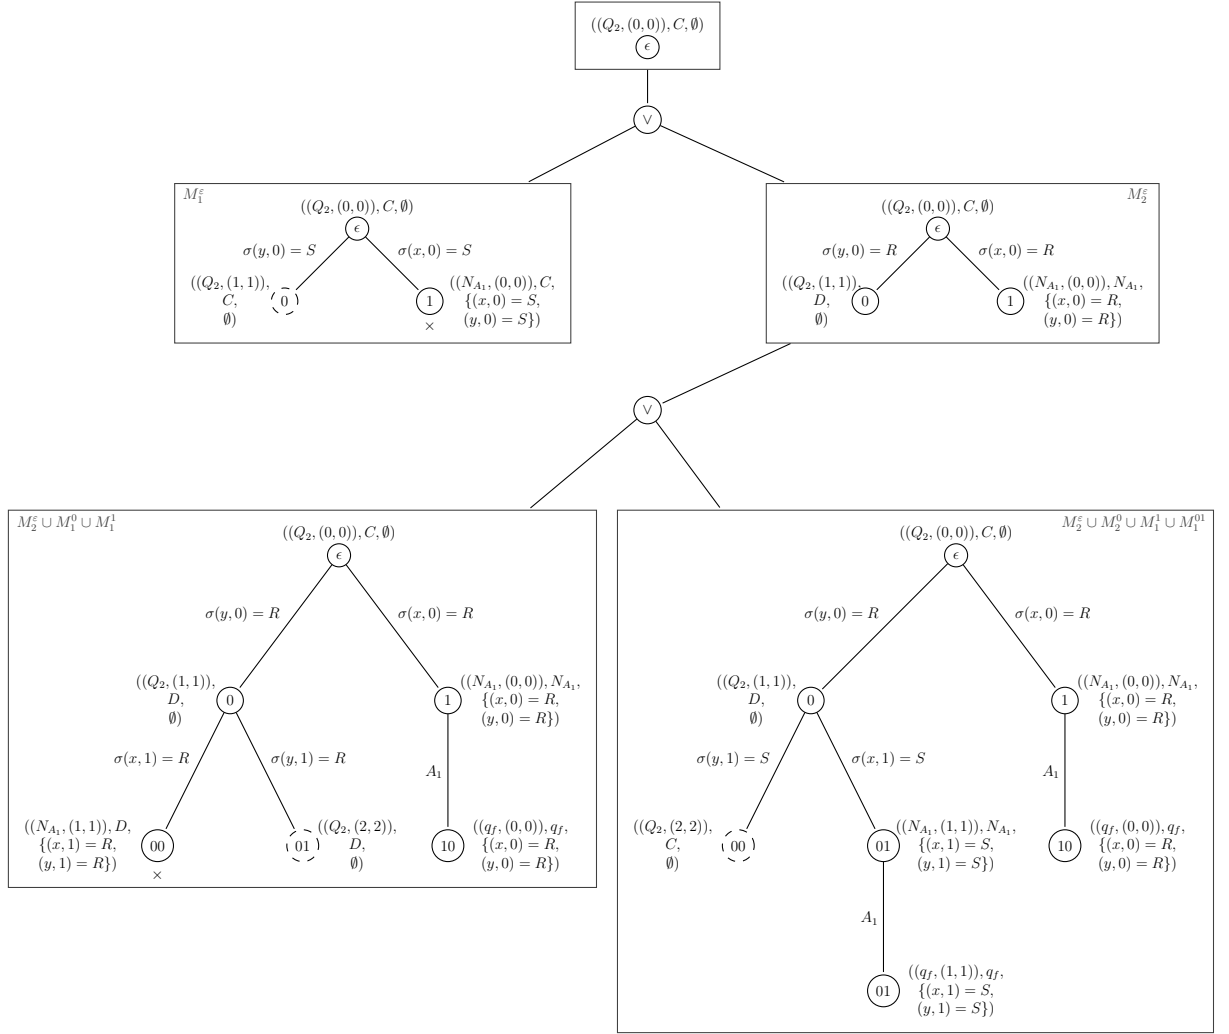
$((Q_2,(0,0)),C,\emptyset)$
$\epsilon$

$\vee$

$M_1^\varepsilon$
$((Q_2,(0,0)),C,\emptyset)$
$\epsilon$
$\sigma(y,0)=S$
$\sigma(x,0)=S$
$((Q_2,(1,1)),$
$C,$
$\emptyset)$
0
1
$((N_{A_1},(0,0)),C,$
$\{(x,0)=S,$
$(y,0)=S\})$
×

$M_2^\varepsilon$
$((Q_2,(0,0)),C,\emptyset)$
$\epsilon$
$\sigma(y,0)=R$
$\sigma(x,0)=R$
$((Q_2,(1,1)),$
$D,$
$\emptyset)$
0
1
$((N_{A_1},(0,0)),N_{A_1},$
$\{(x,0)=R,$
$(y,0)=R\})$

$\vee$

$M_2^\varepsilon \cup M_1^0 \cup M_1^1$
$((Q_2,(0,0)),C,\emptyset)$
$\epsilon$
$\sigma(y,0)=R$
$\sigma(x,0)=R$
$((Q_2,(1,1)),$
$D,$
$\emptyset)$
0
1
$((N_{A_1},(0,0)),N_{A_1},$
$\{(x,0)=R,$
$(y,0)=R\})$
$\sigma(x,1)=R$
$\sigma(y,1)=R$
$A_1$
$((N_{A_1},(1,1)),D,$
$\{(x,1)=R,$
$(y,1)=R\})$
00
×
01
$((Q_2,(2,2)),$
$D,$
$\emptyset)$
10
$((q_f,(0,0)),q_f,$
$\{(x,0)=R,$
$(y,0)=R\})$

$M_2^\varepsilon \cup M_2^0 \cup M_1^1 \cup M_1^{01}$
$((Q_2,(0,0)),C,\emptyset)$
$\epsilon$
$\sigma(y,0)=R$
$\sigma(x,0)=R$
$((Q_2,(1,1)),$
$D,$
$\emptyset)$
0
1
$((N_{A_1},(0,0)),N_{A_1},$
$\{(x,0)=R,$
$(y,0)=R\})$
$\sigma(y,1)=S$
$\sigma(x,1)=S$
$A_1$
$((Q_2,(2,2)),$
$C,$
$\emptyset)$
00
01
$((N_{A_1},(1,1)),N_{A_1},$
$\{(x,1)=S,$
$(y,1)=S\})$
10
$((q_f,(0,0)),q_f,$
$\{(x,0)=R,$
$(y,0)=R\})$
$A_1$
01
$((q_f,(1,1)),q_f,$
$\{(x,1)=S,$
$(y,1)=S\})$